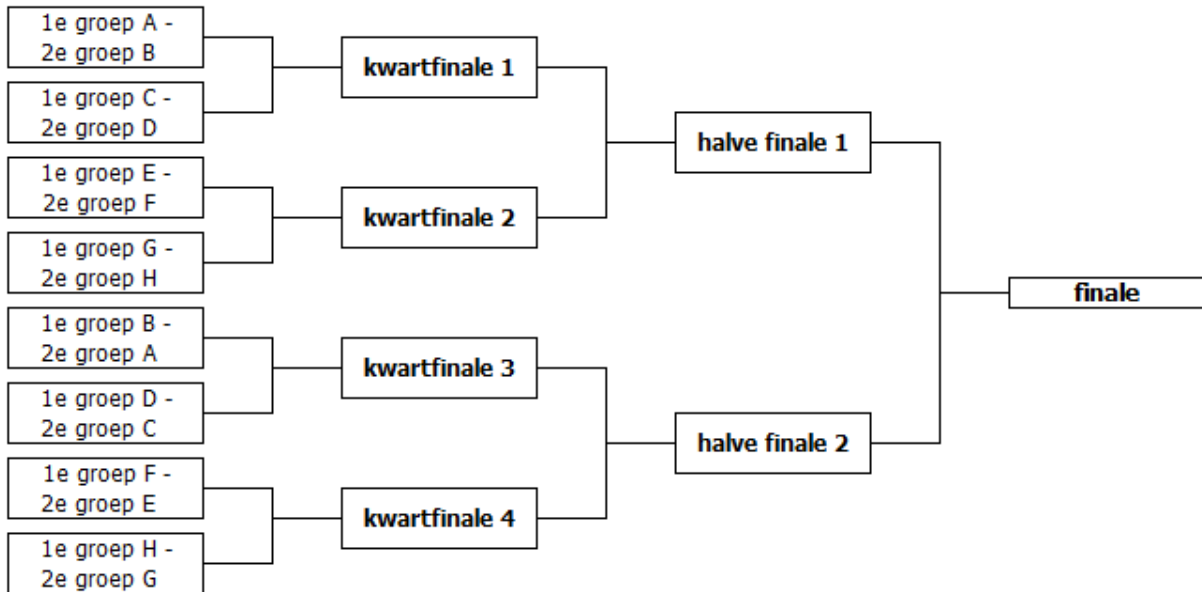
1e groep A - 2e groep B

1e groep C - 2e groep D

1e groep E - 2e groep F

1e groep G - 2e groep H

1e groep B - 2e groep A

1e groep D - 2e groep C

1e groep F - 2e groep E

1e groep H - 2e groep G

kwartfinale 1

kwartfinale 2

kwartfinale 3

kwartfinale 4

halve finale 1

halve finale 2

finale